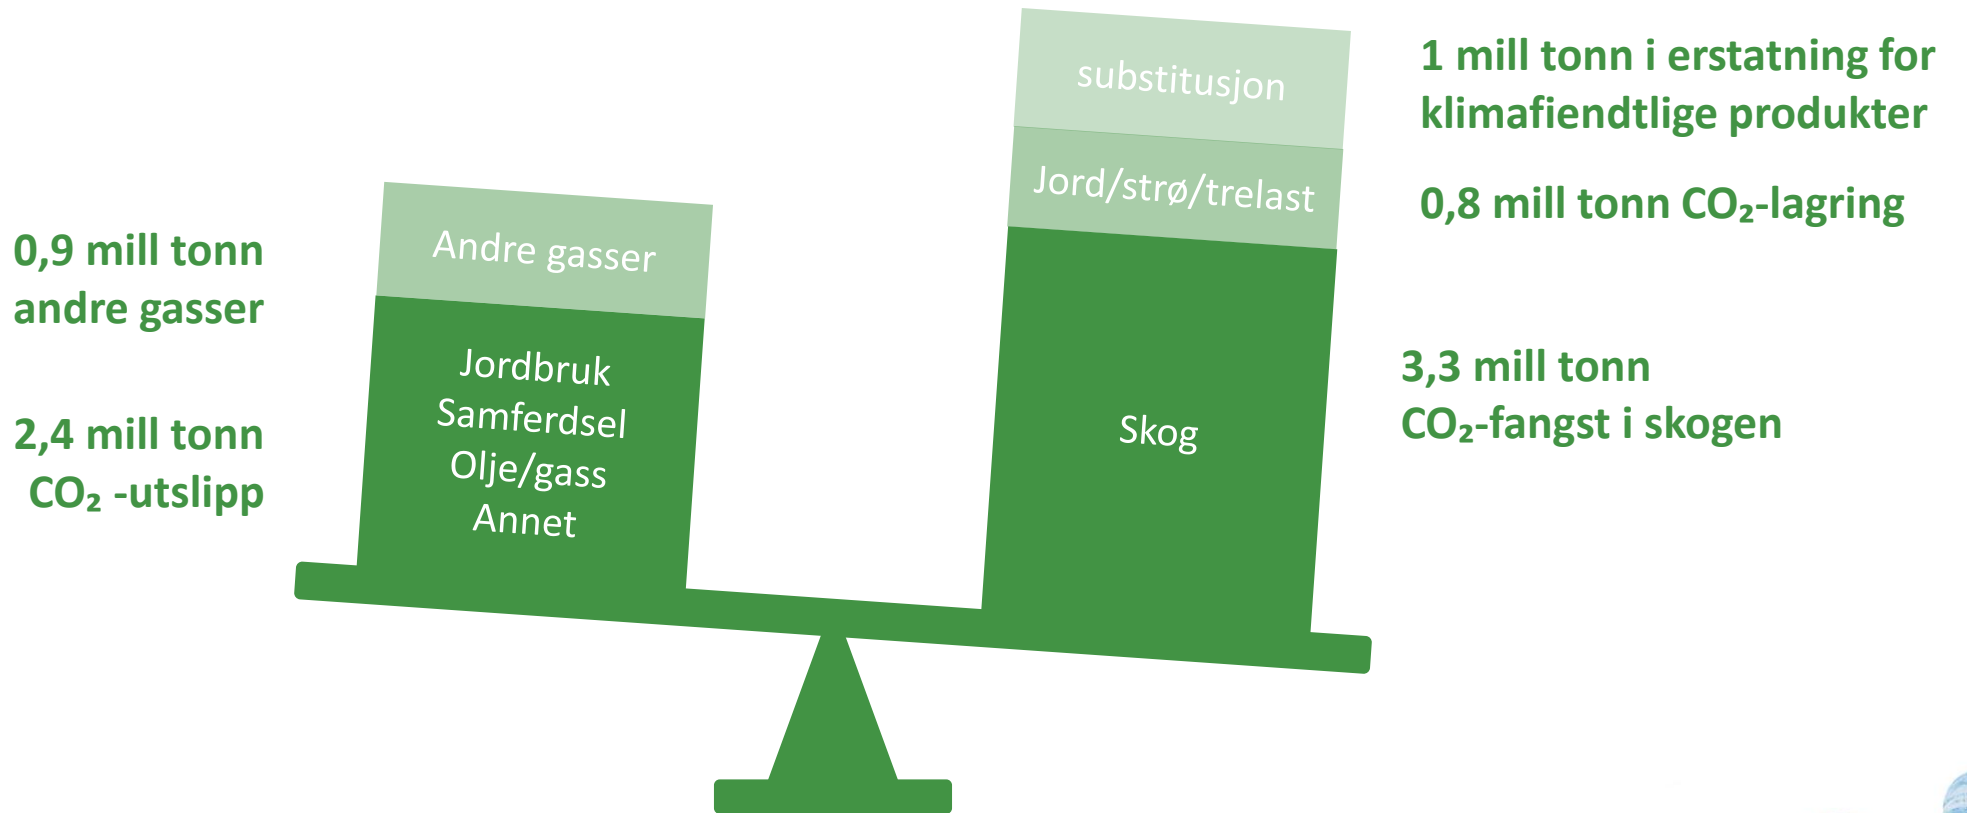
0,9 mill tonn andre gasser

2,4 mill tonn $CO_2$ -utslipp

Andre gasser

Jordbruk
Samferdsel
Olje/gass
Annet

substitusjon

Jord/strø/trelast

Skog

1 mill tonn i erstatning for klimafiendtlige produkter

0,8 mill tonn $CO_2$-lagring

3,3 mill tonn $CO_2$-fangst i skogen